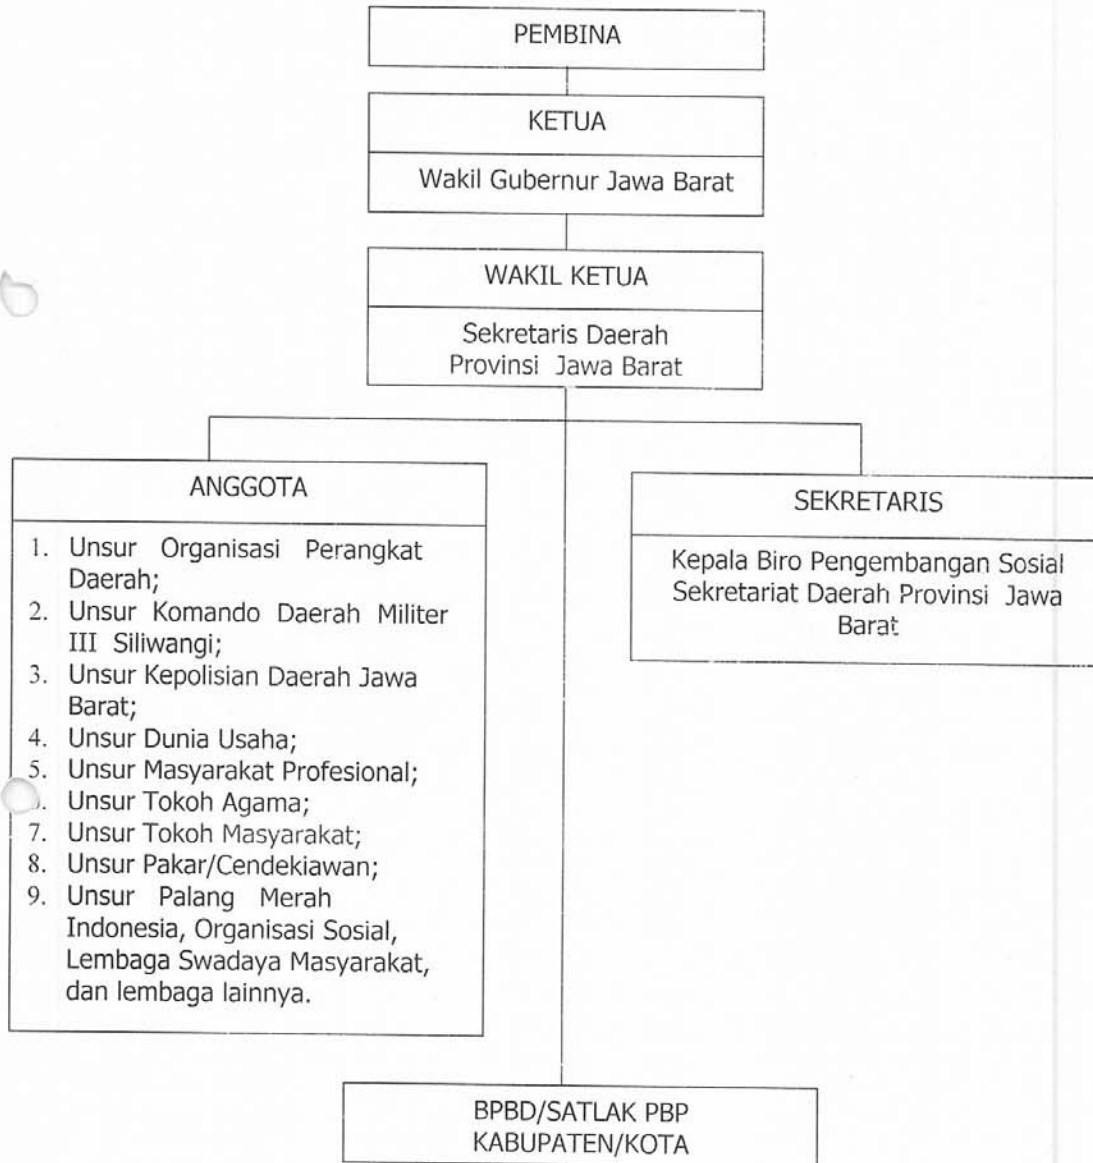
PEMBINA

KETUA

Wakil Gubernur Jawa Barat

WAKIL KETUA

Sekretaris Daerah Provinsi Jawa Barat

ANGGOTA

1. Unsur Organisasi Perangkat Daerah;
2. Unsur Komando Daerah Militer III Siliwangi;
3. Unsur Kepolisian Daerah Jawa Barat;
4. Unsur Dunia Usaha;
5. Unsur Masyarakat Profesional;
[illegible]. Unsur Tokoh Agama;
7. Unsur Tokoh Masyarakat;
8. Unsur Pakar/Cendekiawan;
9. Unsur Palang Merah Indonesia, Organisasi Sosial, Lembaga Swadaya Masyarakat, dan lembaga lainnya.

SEKRETARIS

Kepala Biro Pengembangan Sosial Sekretariat Daerah Provinsi Jawa Barat

BPBD/SATLAK PBP KABUPATEN/KOTA